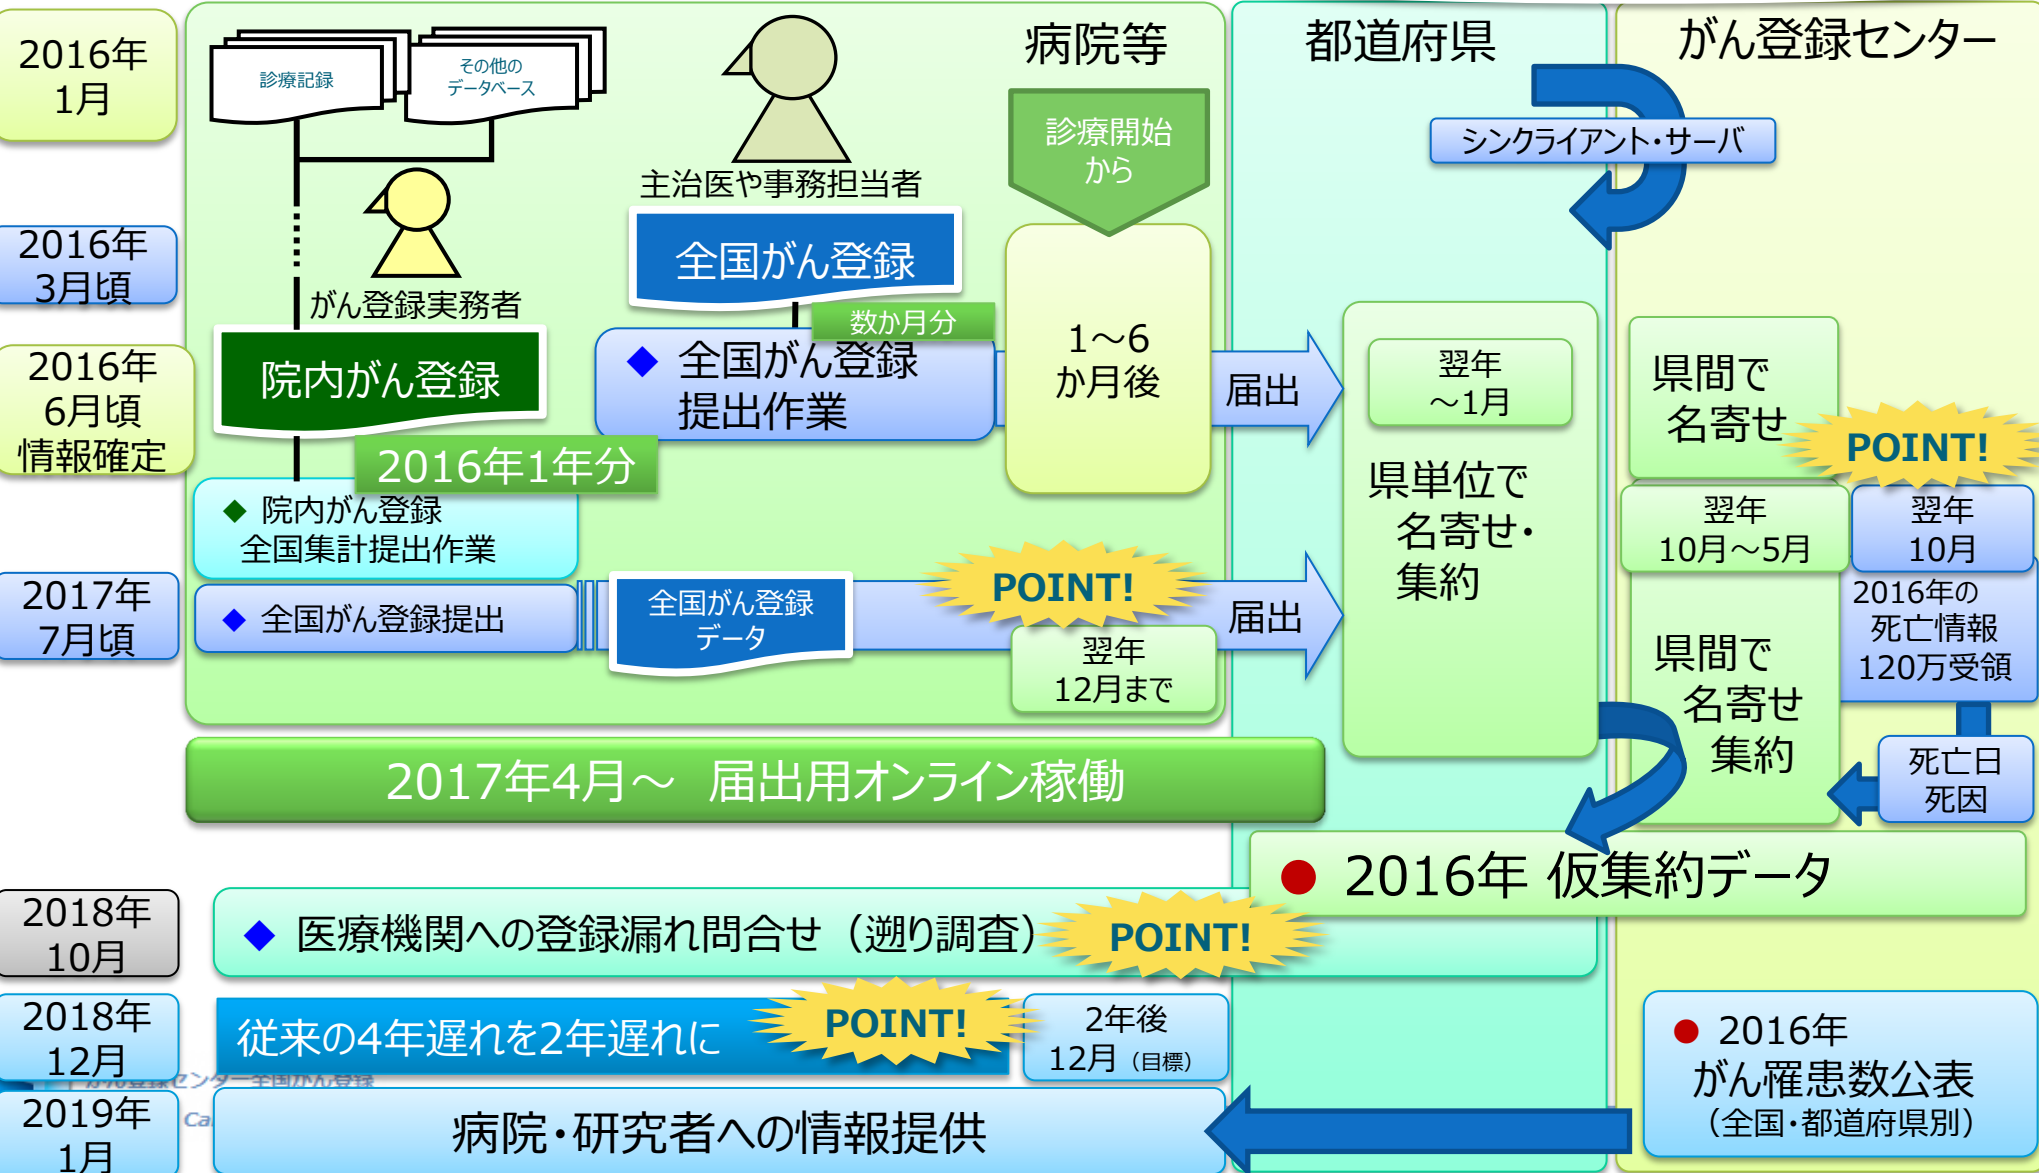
2016年1月

2016年3月頃

2016年6月頃情報確定

2017年7月頃

2018年10月

2018年12月

2019年1月

病院等

診療記録

その他のデータベース

主治医や事務担当者

がん登録実務者

全国がん登録

院内がん登録

数か月分

◆ 全国がん登録提出作業

2016年1年分

◆ 院内がん登録全国集計提出作業

◆ 全国がん登録提出

全国がん登録データ

POINT!

翌年12月まで

診療開始から

1～6か月後

届出

届出

都道府県

翌年～1月

県単位で名寄せ・集約

がん登録センター

シンクライアント・サーバ

県間で名寄せ

POINT!

翌年10月～5月

翌年10月

2016年の死亡情報120万受領

県間で名寄せ集約

死亡日死因

2017年4月～ 届出用オンライン稼働

● 2016年 仮集約データ

◆ 医療機関への登録漏れ問合せ（遡り調査）

POINT!

従来の4年遅れを2年遅れに

POINT!

2年後12月（目標）

● 2016年がん罹患数公表（全国・都道府県別）

病院・研究者への情報提供